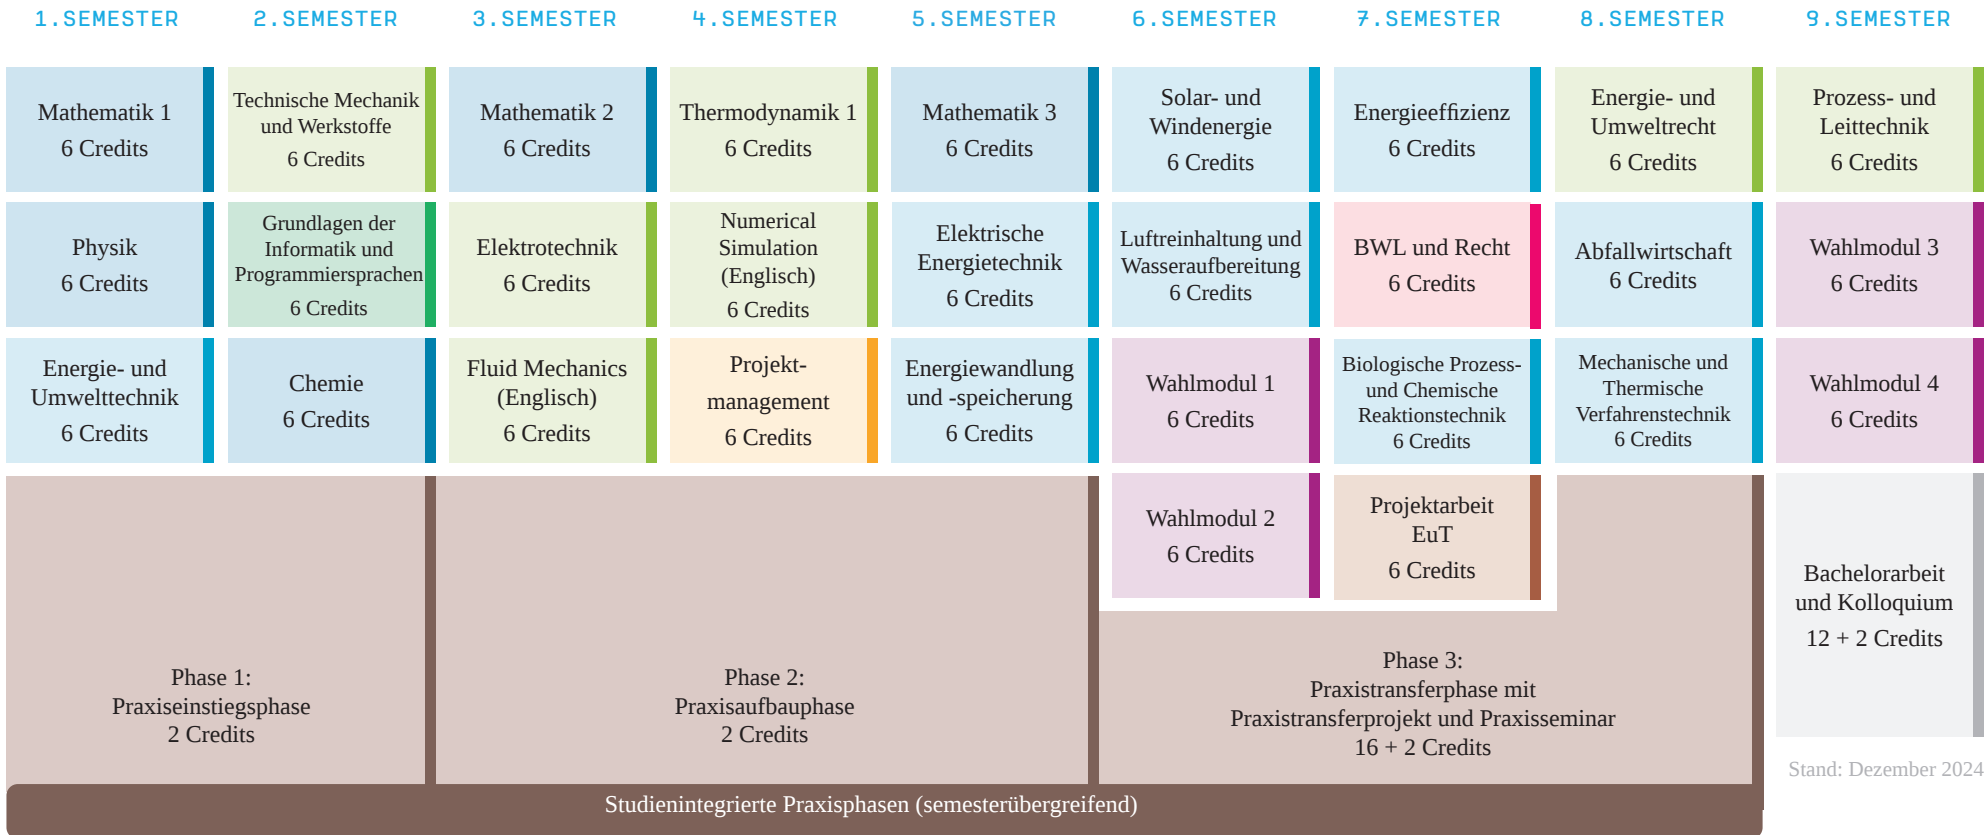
| 1.SEMESTER | 2.SEMESTER | 3.SEMESTER | 4.SEMESTER | 5.SEMESTER | 6.SEMESTER | 7.SEMESTER | 8.SEMESTER | 9.SEMESTER |
|---|---|---|---|---|---|---|---|---|
| Mathematik 1 6 Credits | Technische Mechanik und Werkstoffe 6 Credits | Mathematik 2 6 Credits | Thermodynamik 1 6 Credits | Mathematik 3 6 Credits | Solar- und Windenergie 6 Credits | Energieeffizienz 6 Credits | Energie- und Umweltrecht 6 Credits | Prozess- und Leittechnik 6 Credits |
| Physik 6 Credits | Grundlagen der Informatik und Programmiersprachen 6 Credits | Elektrotechnik 6 Credits | Numerical Simulation (Englisch) 6 Credits | Elektrische Energietechnik 6 Credits | Luftreinhaltung und Wasseraufbereitung 6 Credits | BWL und Recht 6 Credits | Abfallwirtschaft 6 Credits | Wahlmodul 3 6 Credits |
| Energie- und Umwelttechnik 6 Credits | Chemie 6 Credits | Fluid Mechanics (Englisch) 6 Credits | Projekt-management 6 Credits | Energiewandlung und -speicherung 6 Credits | Wahlmodul 1 6 Credits | Biologische Prozess- und Chemische Reaktionstechnik 6 Credits | Mechanische und Thermische Verfahrenstechnik 6 Credits | Wahlmodul 4 6 Credits |
| | | | | | Wahlmodul 2 6 Credits | Projektarbeit EuT 6 Credits | | Bachelorarbeit und Kolloquium 12 + 2 Credits |

Phase 1:
Praxiseinstiegsphase
2 Credits

Phase 2:
Praxisaufbauphase
2 Credits

Phase 3:
Praxistransferphase mit
Praxistransferprojekt und Praxisseminar
16 + 2 Credits

Stand: Dezember 2024

Studienintegrierte Praxisphasen (semesterübergreifend)